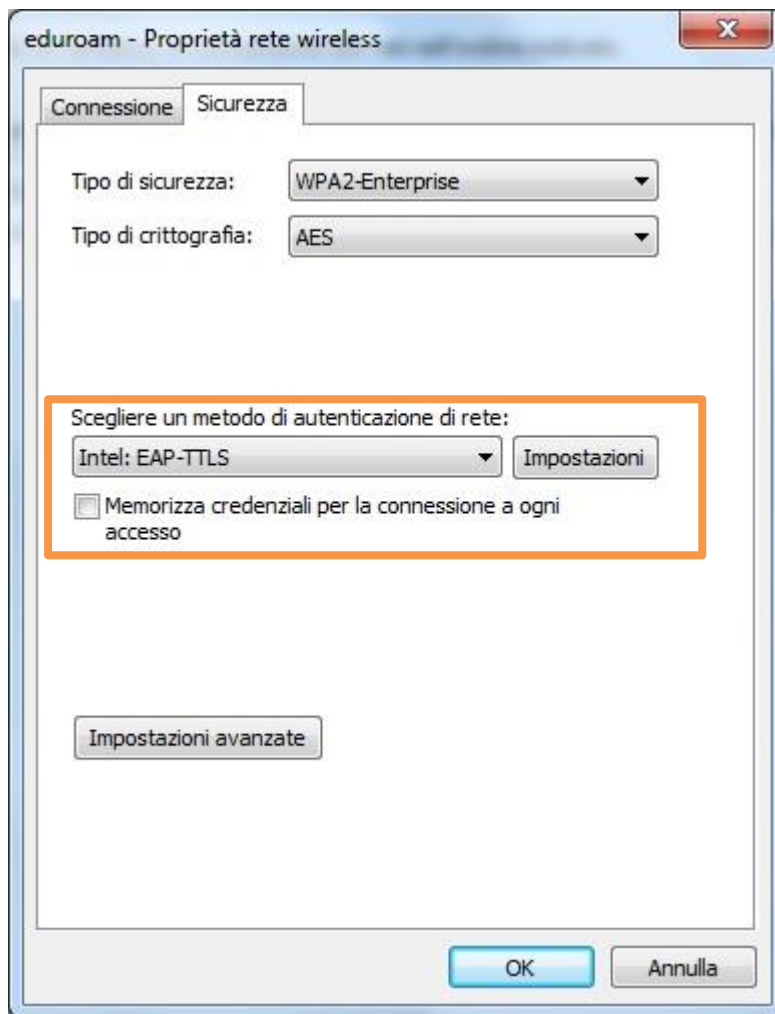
eduroam - Proprietà rete wireless

Connessione
Sicurezza

Tipo di sicurezza: WPA2-Enterprise
Tipo di crittografia: AES

Scegliere un metodo di autenticazione di rete:
Intel: EAP-TTLS
Impostazioni
Memorizza credenziali per la connessione a ogni accesso

Impostazioni avanzate

OK
Annulla